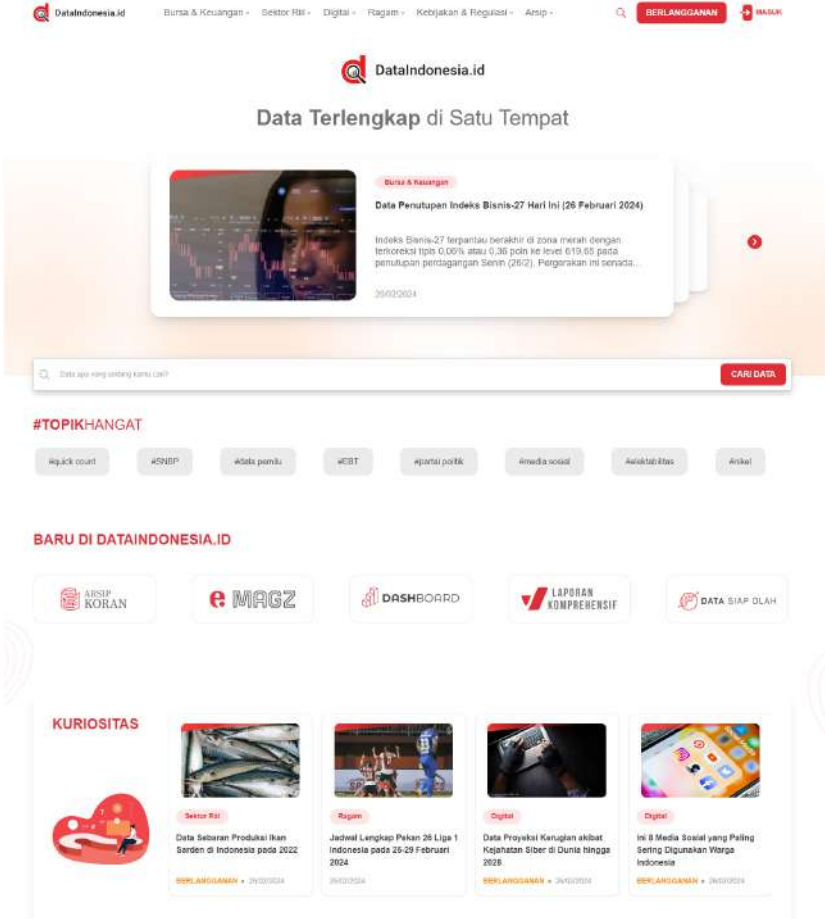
DataIndonesia.id Bursa & Keuangan Sektor Riil Digital Ragam Kebijakan & Regulasi Arsip BERLANGGANAN MASUK

DataIndonesia.id

Data Terlengkap di Satu Tempat

Bursa & Keuangan

Data Penutupan Indeks Bisnis-27 Hari Ini (26 Februari 2024)

Indeks Bisnis-27 terpantau berakhir di zona merah dengan terkoreksi tipis 0,06% atau 0,36 poin ke level 619,65 pada penutupan perdagangan Senin (26/2). Pergerakan ini senada...

26/02/2024

Data apa yang sedang kamu cari? CARI DATA

#TOPIKHANGAT

#quick count #SNBP #data pemilu #CBT #partai politik #media sosial #elektabilitas #nikel

BARU DI DATAINDONESIA.ID

ARSIP KORAN e MAGZ DASHBOARD LAPORAN KOMPREHENSIF DATA SIAP OLAH

KURIOSITAS

Sektor Riil
Data Sebaran Produksi Ikan Sarden di Indonesia pada 2022
BERLANGGANAN • 26/02/2024

Ragam
Jadwal Lengkap Pekan 26 Liga 1 Indonesia pada 25-29 Februari 2024
26/02/2024

Digital
Data Proyeksi Kerugian akibat Kejahatan Siber di Dunia hingga 2028
BERLANGGANAN • 26/02/2024

Digital
Ini 8 Media Sosial yang Paling Sering Digunakan Warga Indonesia
BERLANGGANAN • 26/02/2024